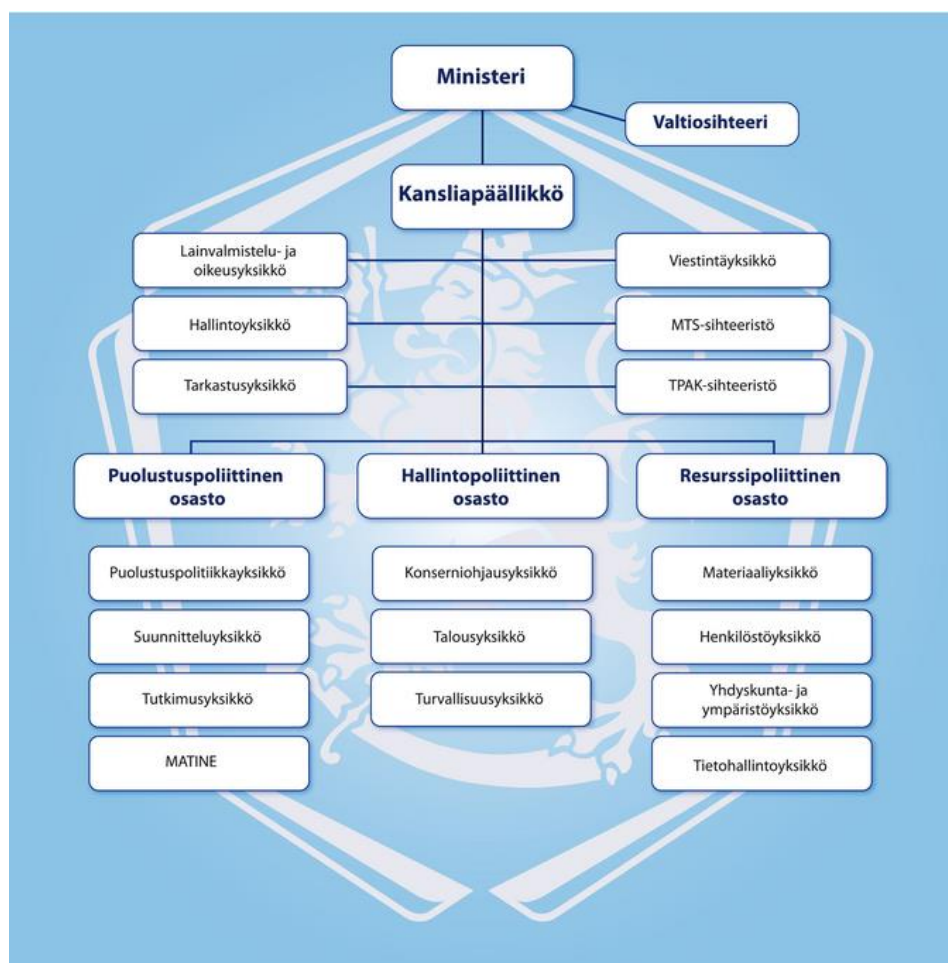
Ministeri

Valtiosihteeri

Kansliapäällikkö

Lainvalmistelu- ja oikeusyksikkö

Viestintäyksikkö

Hallintoyksikkö

MTS-sihteeristö

Tarkastusyksikkö

TPAK-sihteeristö

Puolustuspoliittinen osasto

Hallintopoliittinen osasto

Resurssipoliittinen osasto

Puolustuspolitiikkayksikkö

Suunnitteluyksikkö

Tutkimusyksikkö

MATINE

Konserniohjausyksikkö

Talousyksikkö

Turvallisuusyksikkö

Materiaaliyksikkö

Henkilöstöyksikkö

Yhdyskunta- ja ympäristöyksikkö

Tietohallintoyksikkö